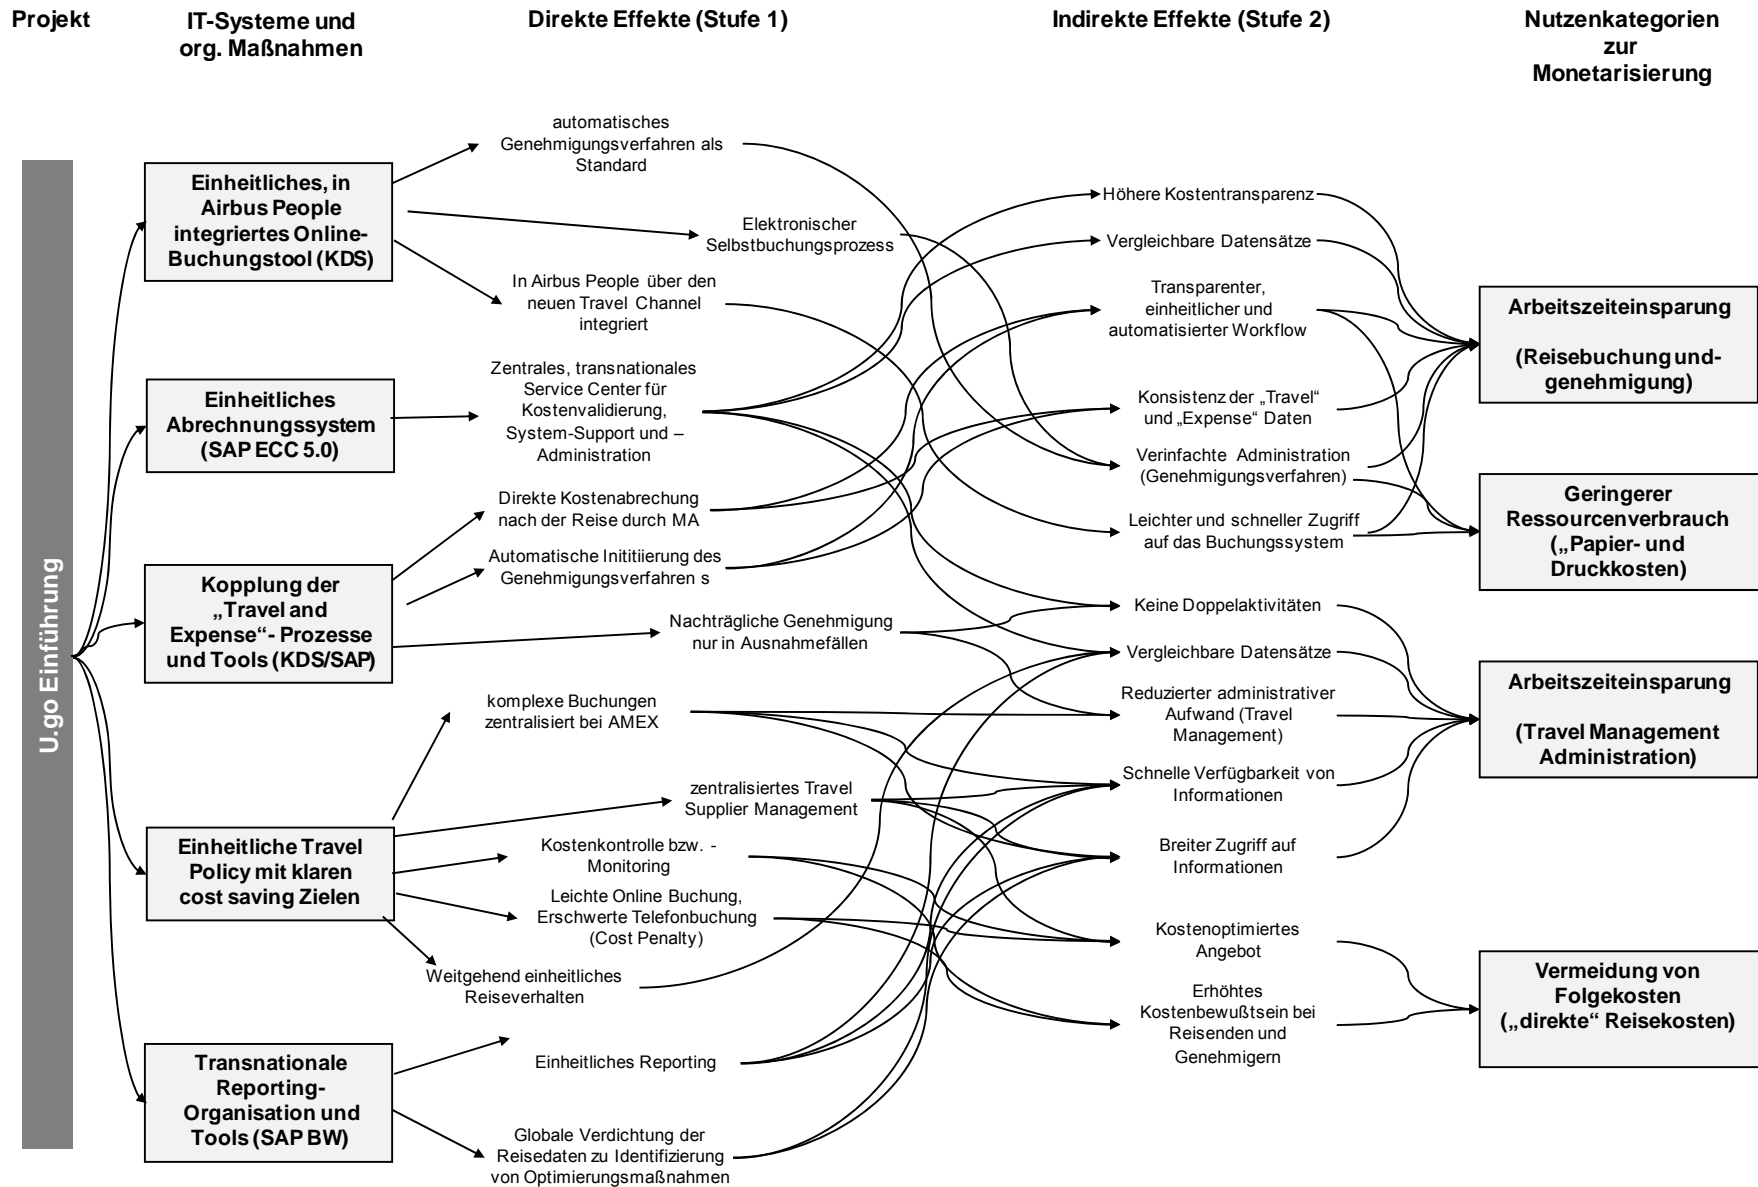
Projekt

IT-Systeme und org. Maßnahmen

Direkte Effekte (Stufe 1)

Indirekte Effekte (Stufe 2)

Nutzenkategorien zur Monetarisierung

U.go Einführung

Einheitliches, in Airbus People integriertes Online-Buchungstool (KDS)

Einheitliches Abrechnungssystem (SAP ECC 5.0)

Kopplung der „Travel and Expense“- Prozesse und Tools (KDS/SAP)

Einheitliche Travel Policy mit klaren cost saving Zielen

Transnationale Reporting-Organisation und Tools (SAP BW)

automatisches Genehmigungsverfahren als Standard

Elektronischer Selbstbuchungsprozess

In Airbus People über den neuen Travel Channel integriert

Zentrales, transnationales Service Center für Kostenvalidierung, System-Support und –Administration

Direkte Kostenabrechung nach der Reise durch MA

Automatische Inititiierung des Genehmigungsverfahren s

Nachträgliche Genehmigung nur in Ausnahmefällen

komplexe Buchungen zentralisiert bei AMEX

zentralisiertes Travel Supplier Management

Kostenkontrolle bzw. -Monitoring

Leichte Online Buchung, Erschwerte Telefonbuchung (Cost Penalty)

Weitgehend einheitliches Reiseverhalten

Einheitliches Reporting

Globale Verdichtung der Reisedaten zu Identifizierung von Optimierungsmaßnahmen

Höhere Kostentransparenz

Vergleichbare Datensätze

Transparenter, einheitlicher und automatisierter Workflow

Konsistenz der „Travel“ und „Expense“ Daten

Verinfachte Administration (Genehmigungsverfahren)

Leichter und schneller Zugriff auf das Buchungssystem

Keine Doppelaktivitäten

Vergleichbare Datensätze

Reduzierter administrativer Aufwand (Travel Management)

Schnelle Verfügbarkeit von Informationen

Breiter Zugriff auf Informationen

Kostenoptimiertes Angebot

Erhöhtes Kostenbewußtsein bei Reisenden und Genehmigern

Arbeitszeiteinsparung

(Reisebuchung und-genehmigung)

Geringerer Ressourcenverbrauch („Papier- und Druckkosten)

Arbeitszeiteinsparung

(Travel Management Administration)

Vermeidung von Folgekosten („direkte“ Reisekosten)